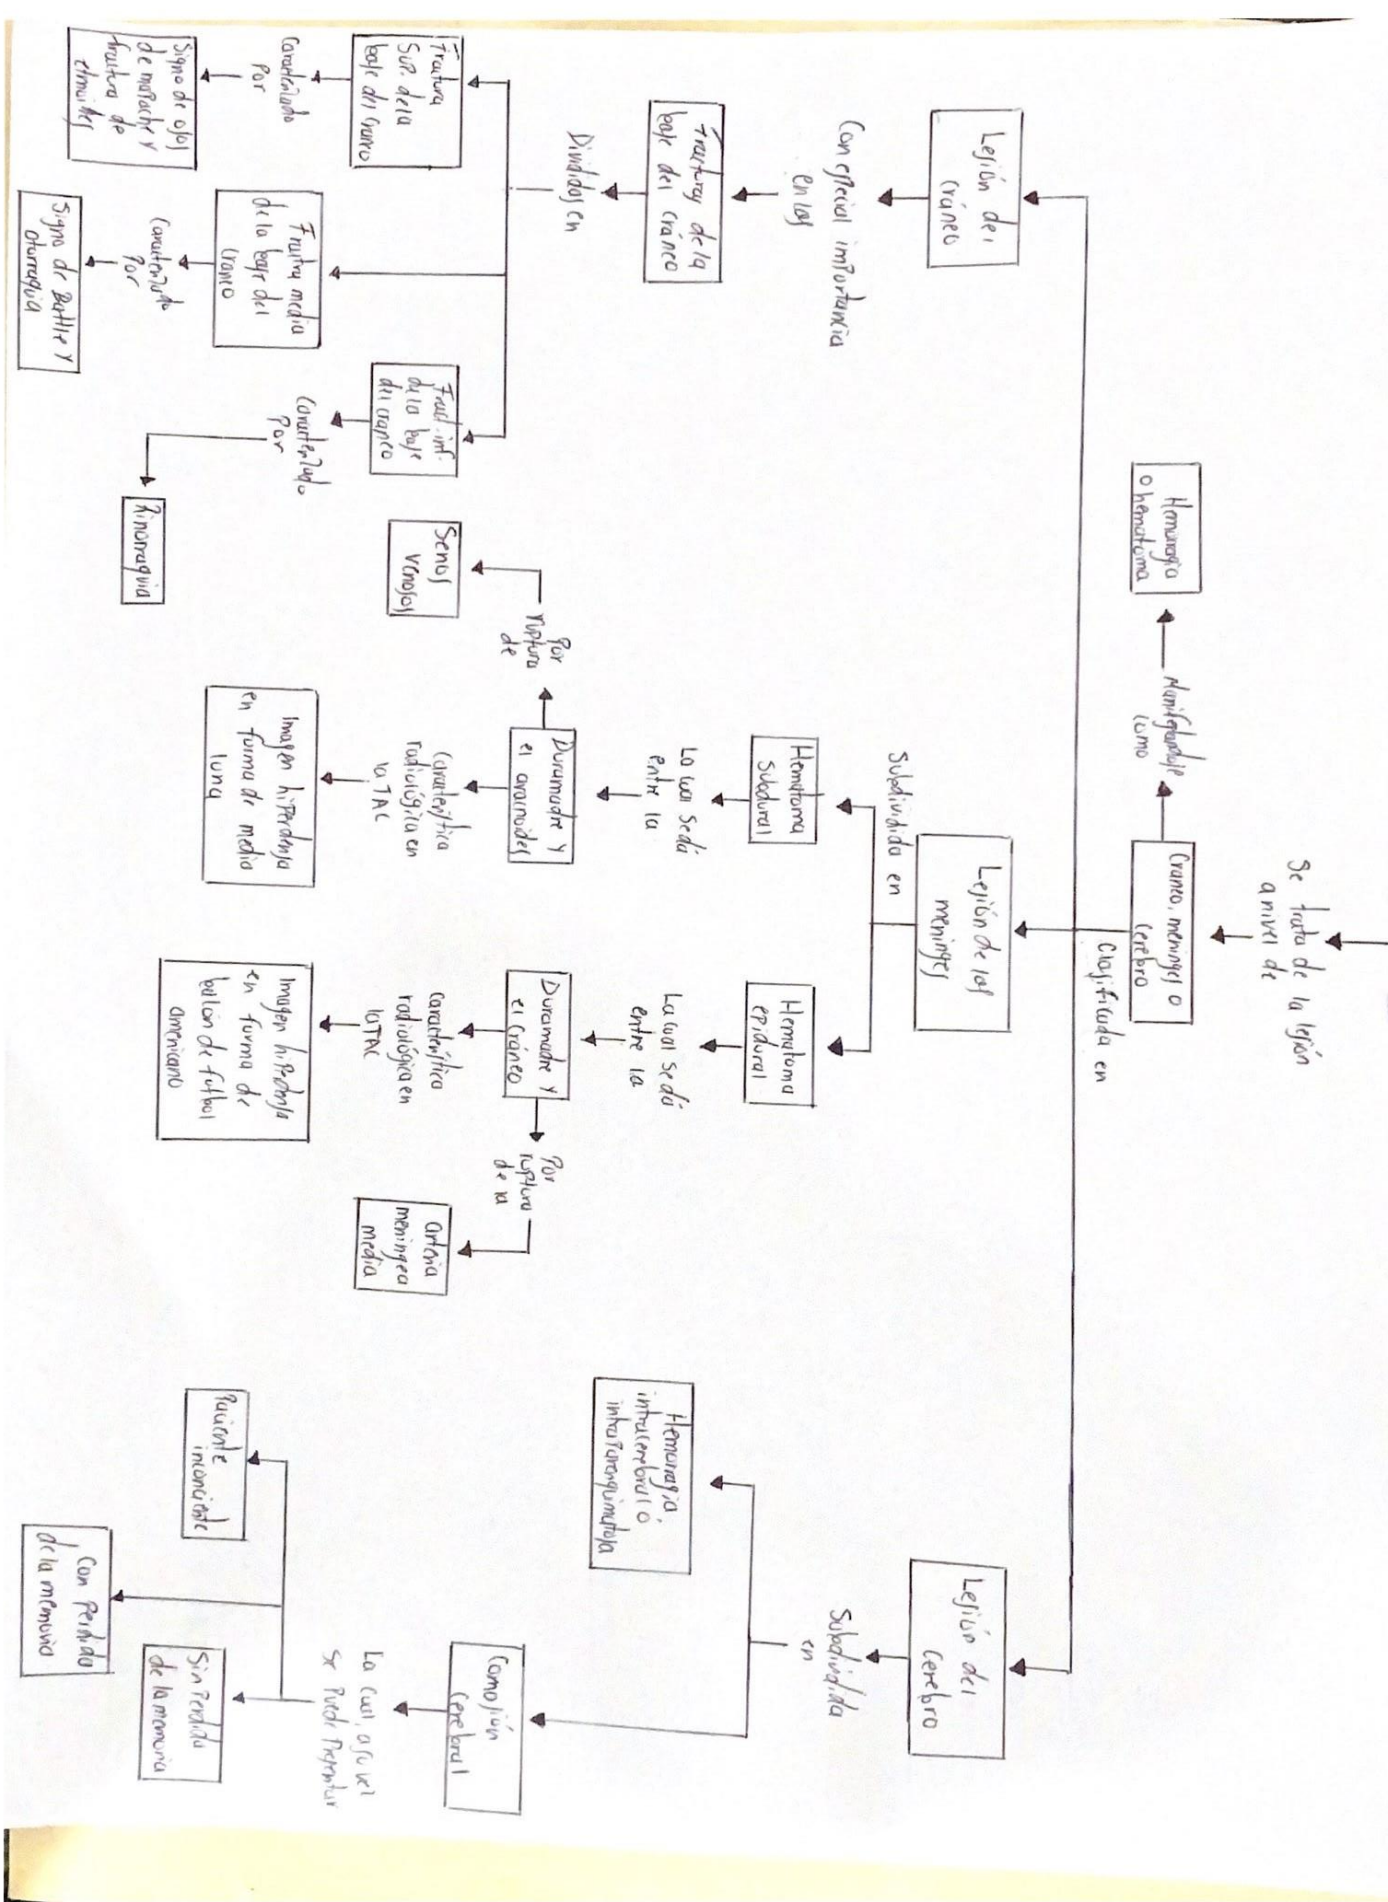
Se trata de la lesión a nivel de

Cráneo, meninges o cerebro

Manifestandose como

Hemorragia o hematoma

Clasificada en

Lesión del cráneo

Con especial importancia en las

Fracturas de la base del cráneo

Divididas en

Fractura sup. de la base del cráneo

Caracterizado por

Signo de ojos de mapache y fractura de etmoides

Fractura media de la base del cráneo

Caracterizado por

Signo de Battle y otorragia

Fract. inf. de la base del cráneo

Caracterizado por

Rinorragia

Lesión de las meninges

Subdividida en

Hematoma subdural

La cual se da entre la

Duramadre y el aracnoides

Por ruptura de

Senos venosos

Característica radiológica en la TAC

Imagen hiperdensa en forma de media luna

Hematoma epidural

La cual se da entre la

Duramadre y el cráneo

Por ruptura de la

Arteria meníngea media

Característica radiológica en la TAC

Imagen hiperdensa en forma de balón de futbol americano

Lesión del cerebro

Subdividida en

Hemorragia intracerebral o intraparenquimatosa

Conmoción cerebral

La cual a su vez se puede presentar

Paciente inconsciente

Con perdida de la memoria

Sin perdida de la memoria